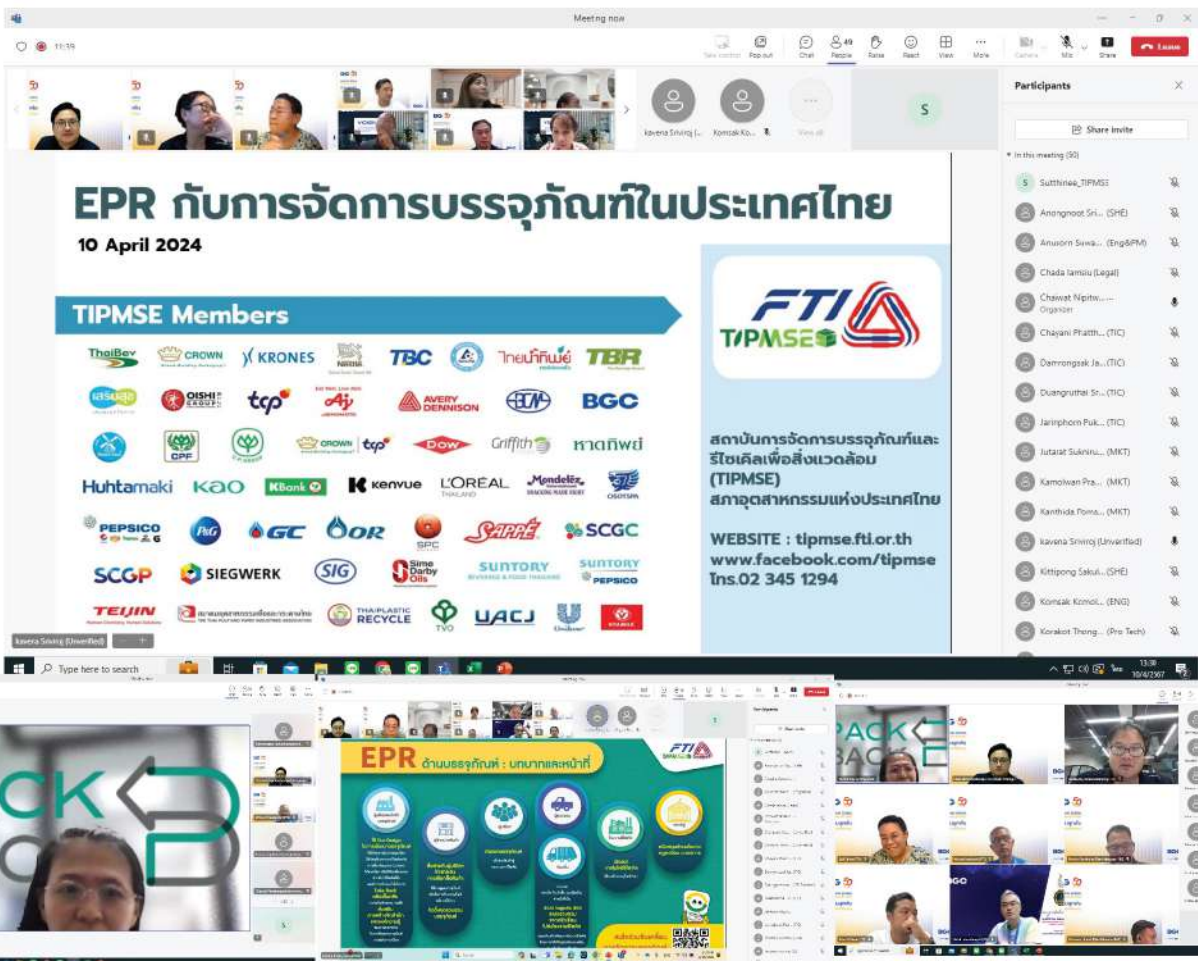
Meeting now

11:39

Chat People Raise React View More Camera Mic Share Leave

kavena Srivirojj... Komsak Ko... View all

S

Participants

Share invite

In this meeting (50)

Sutthinee_TIPMSE
Anongnoot Sri... (SHE)
Anusorn Suwa... (Eng&PM)
Chada Iamsiu (Legal)
Chaiwat Nipitw... Organizer
Chayani Phatth... (TIC)
Damrongsak Ja... (TIC)
Duangruthai Sr... (TIC)
Jarinphorn Puk... (TIC)
Jutarat Sukninu... (MKT)
Kamolwan Pra... (MKT)
Kanthida Poma... (MKT)
kavena Srivirojj (Unverified)
Kittipong Sakul... (SHE)
Komsak Komol... (ENG)
Korakot Thong... (Pro Tech)

EPR กับการจัดการบรรจุภัณฑ์ในประเทศไทย

10 April 2024

TIPMSE Members

ThaiBev CROWN KRONES NESTLÉ TBC ไทยน้ำทิพย์ TBR
เสริมสุข OISHI tcp AJINOMOTO AVERY DENNISON BGC
CPF CROWN tcp DOW Griffith หาดทิพย์
Huhtamaki KAO KBank kenvue L'ORÉAL THAILAND Mondelez OSOTSPA
PEPSICO P&G GC OR SPC SAPPE SCGC
SCGP SIEGWERK SIG Sime Darby Oils SUNTORY BEVERAGE & FOOD THAILAND SUNTORY PEPSICO
TEIJIN THAI PLASTIC RECYCLE TVO UACJ Unilever

FTI TIPMSE

สถาบันการจัดการบรรจุภัณฑ์และรีไซเคิลเพื่อสิ่งแวดล้อม (TIPMSE)
สภาอุตสาหกรรมแห่งประเทศไทย

WEBSITE : tipmse.fti.or.th
www.facebook.com/tipmse
โทร.02 345 1294

kavena Srivirojj (Unverified)

Type here to search

13:38
10/4/2567

EPR ด้านบรรจุภัณฑ์ : บทบาทและหน้าที่

FTI